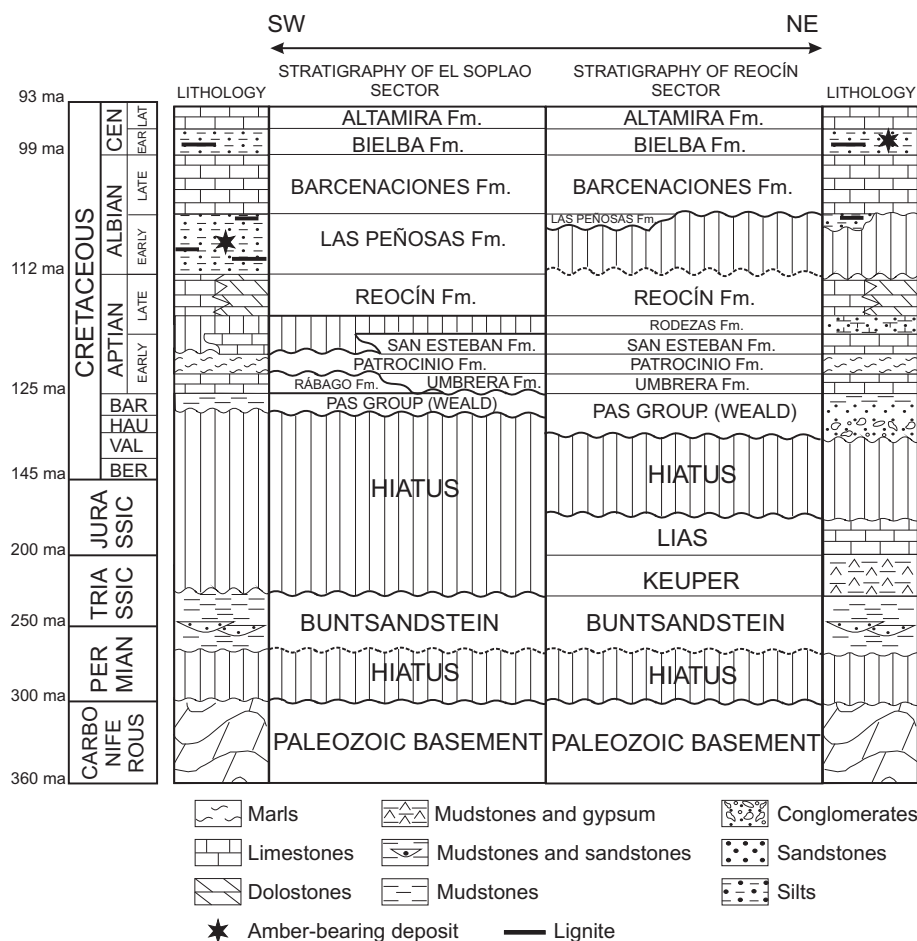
SW NE

93 ma
99 ma
112 ma
125 ma
145 ma
200 ma
250 ma
300 ma
360 ma

CRETACEOUS
CEN
LAT
EAR
ALBIAN
LATE
EARLY
APTIAN
LATE
EARLY
BAR
HAU
VAL
BER
JURASSIC
TRIASSIC
PERMIAN
CARBONIFEROUS

LITHOLOGY

| STRATIGRAPHY OF EL SOPLAO SECTOR | STRATIGRAPHY OF REOCÍN SECTOR |
|---|---|
| ALTAMIRA Fm. | ALTAMIRA Fm. |
| BIELBA Fm. | BIELBA Fm. |
| BARCENACIONES Fm. | BARCENACIONES Fm. |
| LAS PEÑOSAS Fm. | LAS PEÑOSAS Fm. |
| REOCÍN Fm. | REOCÍN Fm. |
| | RODEZAS Fm. |
| SAN ESTEBAN Fm. | SAN ESTEBAN Fm. |
| PATROCINIO Fm. | PATROCINIO Fm. |
| RÁBAGO Fm. UMBRERA Fm. | UMBRERA Fm. |
| PAS GROUP (WEALD) | PAS GROUP. (WEALD) |
| HIATUS | HIATUS |
| | LIAS |
| | KEUPER |
| BUNTSANDSTEIN | BUNTSANDSTEIN |
| HIATUS | HIATUS |
| PALEOZOIC BASEMENT | PALEOZOIC BASEMENT |

LITHOLOGY

Marls
Limestones
Dolostones
Mudstones and gypsum
Mudstones and sandstones
Mudstones
Conglomerates
Sandstones
Silts
Amber-bearing deposit
Lignite